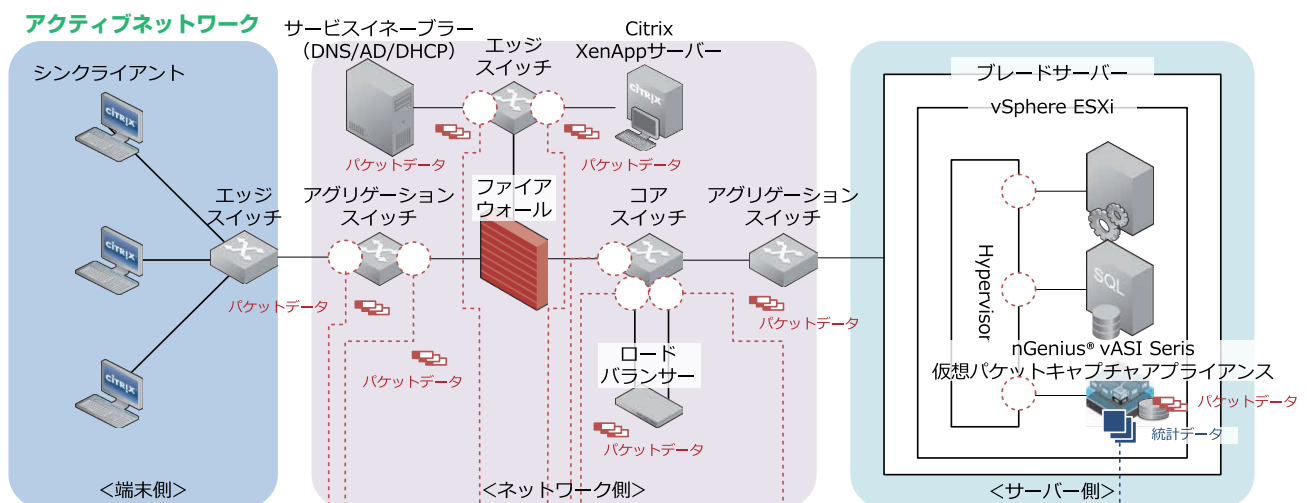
アクティブネットワーク

シンクライアント

エッジ
スイッチ

パケットデータ

<端末側>

サービスイネーブラー
(DNS/AD/DHCP)

パケットデータ

エッジ
スイッチ

Citrix
XenAppサーバー

パケットデータ

アグリゲーション
スイッチ

パケットデータ

ファイア
ウォール

コア
スイッチ

ロード
バランサー

パケットデータ

アグリゲーション
スイッチ

パケットデータ

<ネットワーク側>

ブレードサーバー

vSphere ESXi

Hypervisor

SQL

nGenius® vASI Seris
仮想パケットキャプチャアプライアンス

パケットデータ

統計データ

<サーバー側>